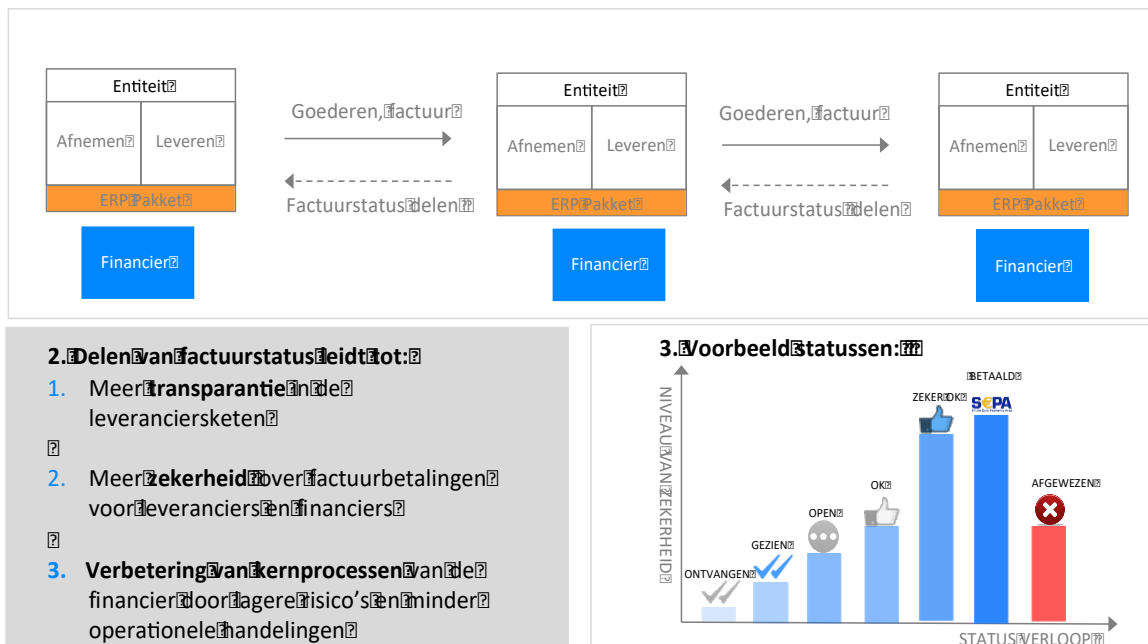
Entiteit

Afnemen | Leveren

ERP Pakket

Financier

Goederen, factuur

Factuurstatus delen

Entiteit

Afnemen | Leveren

ERP Pakket

Financier

Goederen, factuur

Factuurstatus delen

Entiteit

Afnemen | Leveren

ERP Pakket

Financier

2. Delen van factuurstatus leidt tot:

1. Meer **transparantie** in de leveranciersketen

2. Meer **zekerheid** over factuurbetalingen voor leveranciers en financiers

3. **Verbetering van kernprocessen** van de financier door lagere risico's en minder operationele handelingen

3. Voorbeeld statussen:

NIVEAU VAN ZEKERHEID

ONTVANGEN

GEZIEN

OPEN

OK

ZEKER OK

BETAALD

SEPA

AFGEWEZEN

STATUS VERLOOP